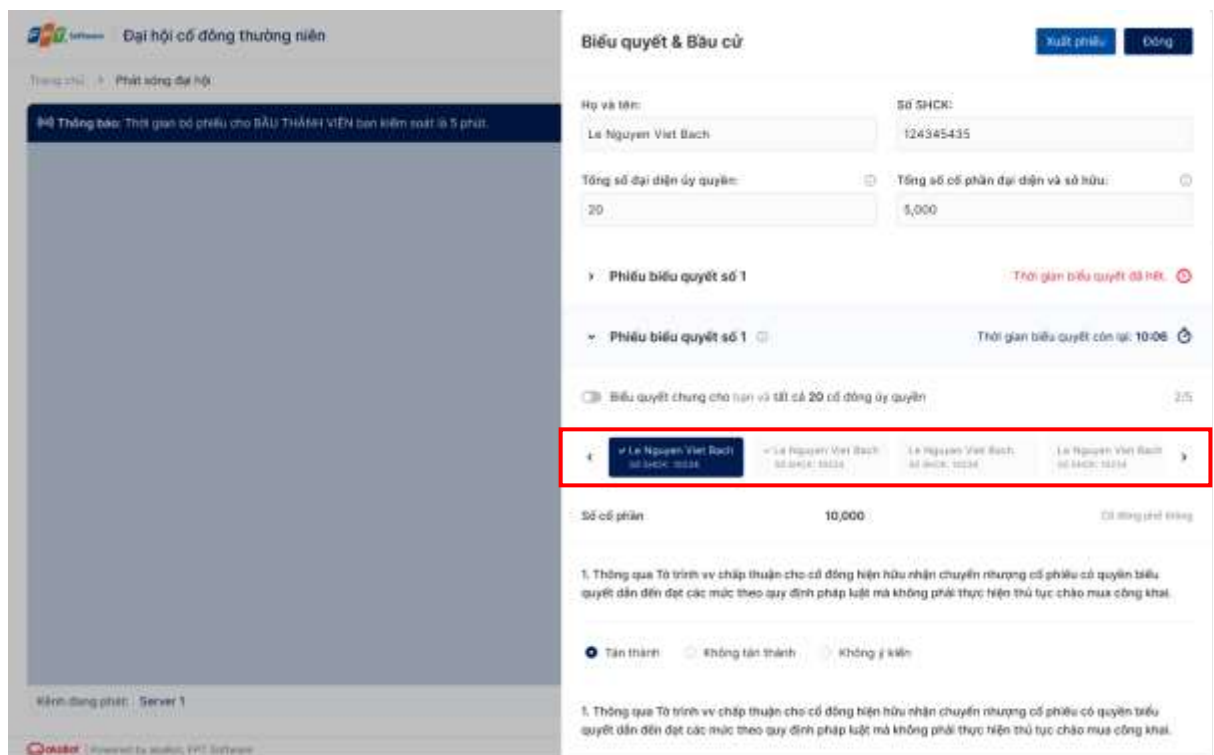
FPT Software | Đại hội cổ đông thường niên

Trang chủ > Phát sóng đại hội

Thông báo: Thời gian bỏ phiếu cho BẦU THÀNH VIÊN ban kiểm soát là 5 phút.

Kênh đang phát: Server 1

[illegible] | Powered by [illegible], FPT Software

Biểu quyết & Bầu cử

Xuất phiếu

Đóng

Họ và tên:
Le Nguyen Viet Bach

Số SHCK:
124345435

Tổng số đại diện ủy quyền:
20

Tổng số cổ phần đại diện và sở hữu:
5,000

› Phiếu biểu quyết số 1

Thời gian biểu quyết đã hết.

⌄ Phiếu biểu quyết số 1

Thời gian biểu quyết còn lại: 10:06

Biểu quyết chung cho bạn và tất cả 20 cổ đông ủy quyền

2/5

✔ Le Nguyen Viet Bach
Số SHCK: 10234

✔ Le Nguyen Viet Bach
Số SHCK: 10234

Le Nguyen Viet Bach
Số SHCK: 10234

Le Nguyen Viet Bach
Số SHCK: 10234

Số cổ phần
10,000
Cổ đông phổ thông

1. Thông qua Tờ trình vv chấp thuận cho cổ đông hiện hữu nhận chuyển nhượng cổ phiếu có quyền biểu quyết dẫn đến đạt các mức theo quy định pháp luật mà không phải thực hiện thủ tục chào mua công khai.

Tán thành
Không tán thành
Không ý kiến

1. Thông qua Tờ trình vv chấp thuận cho cổ đông hiện hữu nhận chuyển nhượng cổ phiếu có quyền biểu quyết dẫn đến đạt các mức theo quy định pháp luật mà không phải thực hiện thủ tục chào mua công khai.